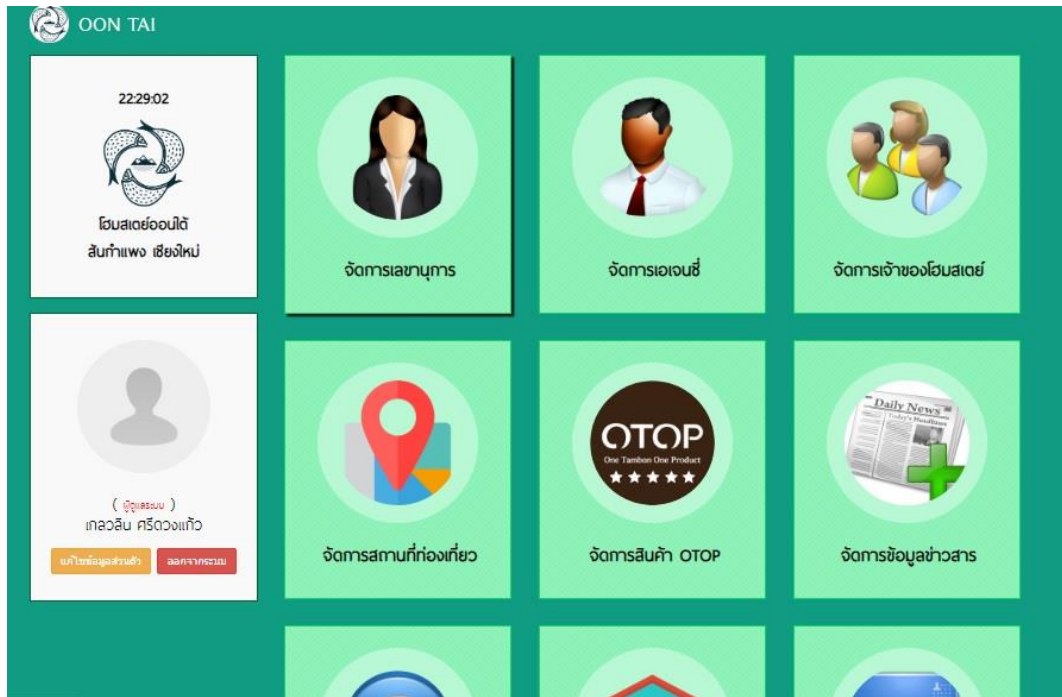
OON TAI

22:29:02

โฮมสเตย์ออนใต้
สันกำแพง เชียงใหม่

( ผู้ดูแลระบบ )
เกลวลิน ศรีดวงแก้ว

แก้ไขข้อมูลส่วนตัว
ออกจากระบบ

จัดการเลขานุการ

จัดการเอเจนซี่

จัดการเจ้าของโฮมสเตย์

จัดการสถานที่ท่องเที่ยว

OTOP
One Tambon One Product
★★★★★

จัดการสินค้า OTOP

Daily News
Today's Headlines

จัดการข้อมูลข่าวสาร